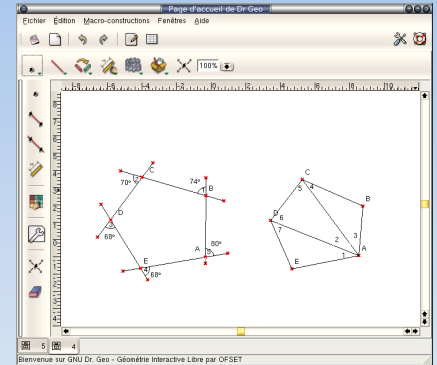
Page d'accueil de Dr Geo

Fichier Édition Macro-constructions Fenêtres Aide

100%

70° C
74° B
D
68°
80°
A
E
68°

C
5 4
B
D 6
7
3
2
A
1
E

5 4

Bienvenue sur GNU Dr. Geo - Géométrie Interactive Libre par OFSET